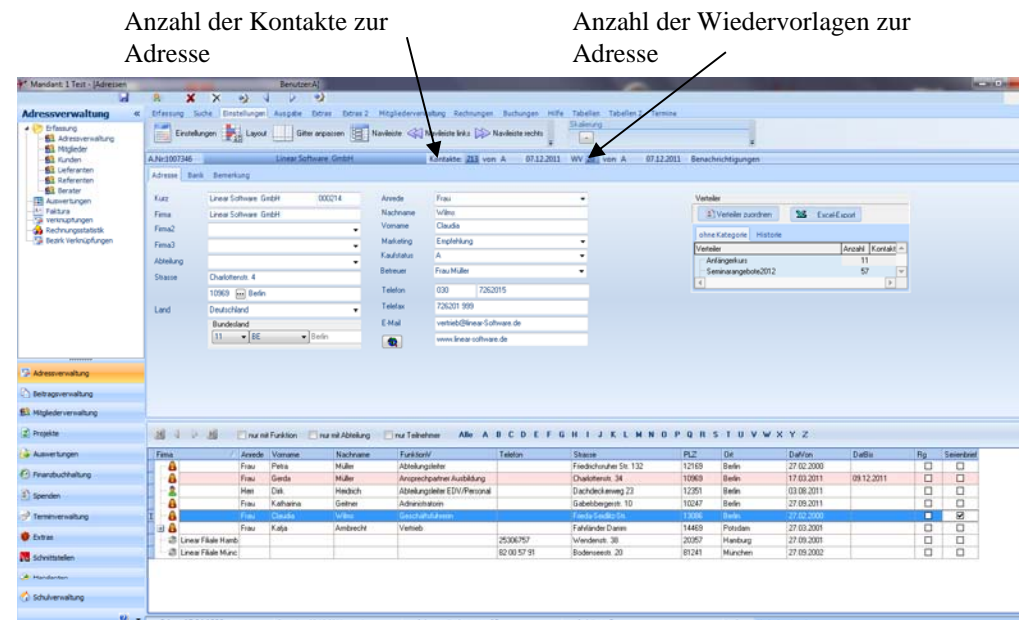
Anzahl der Kontakte zur Adresse

Anzahl der Wiedervorlagen zur Adresse

Mandant: 1 Test - [Adressen

Benutzer:A

Adressverwaltung

Erfassung Suche Einstellungen Ausgabe Extras Extras 2 Mitgliederverwaltung Rechnungen Buchungen Hilfe Tabellen Tabellen 2 Termine

Einstellungen Layout Gitter anpassen Navileiste Navileiste links Navileiste rechts Skalierung

Erfassung
Adressverwaltung
Mitglieder
Kunden
Lieferanten
Referenten
Berater
Auswertungen
Faktura
Verknüpfungen
Rechnungsstatistik
Bezirk Verknüpfungen

A.Nr:1007346 Linear Software GmbH Kontakte: 213 von A 07.12.2011 WV: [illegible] von A 07.12.2011 Benachrichtigungen

Adresse Bank Bemerkung

Kurz: Linear Software GmbH 000214
Firma: Linear Software GmbH
Firma2
Firma3
Abteilung
Strasse: Charlottenstr. 4
10969 Berlin
Land: Deutschland
Bundesland
11 BE Berlin

Anrede: Frau
Nachname: Wilms
Vorname: Claudia
Marketing: Empfehlung
Kaufstatus: A
Betreuer: Frau Müller
Telefon: 030 7262015
Telefax: 726201 999
E-Mail: vertrieb@linear-software.de
www.linear-software.de

Verteiler
Verteiler zuordnen
Excel-Export
ohne Kategorie Historie

| Verteiler | Anzahl | Kontakt |
|---|---|---|
| Anfängerkurs | 11 | |
| Seminarangebote2012 | 57 | |

Adressverwaltung
Beitragsverwaltung
Mitgliederverwaltung
Projekte
Auswertungen
Finanzbuchhaltung
Spenden
Terminverwaltung
Extras
Schnittstellen
Handlerten
Schulverwaltung

nur mit Funktion nur mit Abteilung nur Teilnehmer Alle A B C D E F G H I J K L M N O P Q R S T U V W X Y Z

| Firma | Anrede | Vorname | Nachname | FunktionV | Telefon | Strasse | PLZ | Ort | DatVon | DatBis | Rg | Serienbrief |
|---|---|---|---|---|---|---|---|---|---|---|---|---|
| | Frau | Petra | Müller | Abteilungsleiter | | Friedrichsruher Str. 132 | 12169 | Berlin | 27.02.2000 | | | |
| | Frau | Gerda | Müller | Ansprechpartner Ausbildung | | Charlottenstr. 34 | 10969 | Berlin | 17.03.2011 | 09.12.2011 | | |
| | Herr | Dirk | Hiedrich | Abteilungsleiter EDV/Personal | | Dachdeckerweg 23 | 12351 | Berlin | 03.08.2011 | | | |
| | Frau | Katharina | Gellner | Administratorin | | Gabelsbergerstr. 10 | 10247 | Berlin | 27.09.2011 | | | |
| | Frau | Claudia | Wilms | Geschäftsführerin | | Frieda-Seidlitz-Str. | 13086 | Berlin | 27.02.2000 | | | |
| | Frau | Katja | Armbrecht | Vertrieb | | Fahrländer Damm | 14469 | Potsdam | 27.03.2001 | | | |
| Linear Filiale Hamb | | | | | 25306757 | Wendenstr. 38 | 20357 | Hamburg | 27.09.2001 | | | |
| Linear Filiale Münc | | | | | 82 00 57 91 | Bodenseestr. 20 | 81241 | München | 27.09.2002 | | | |